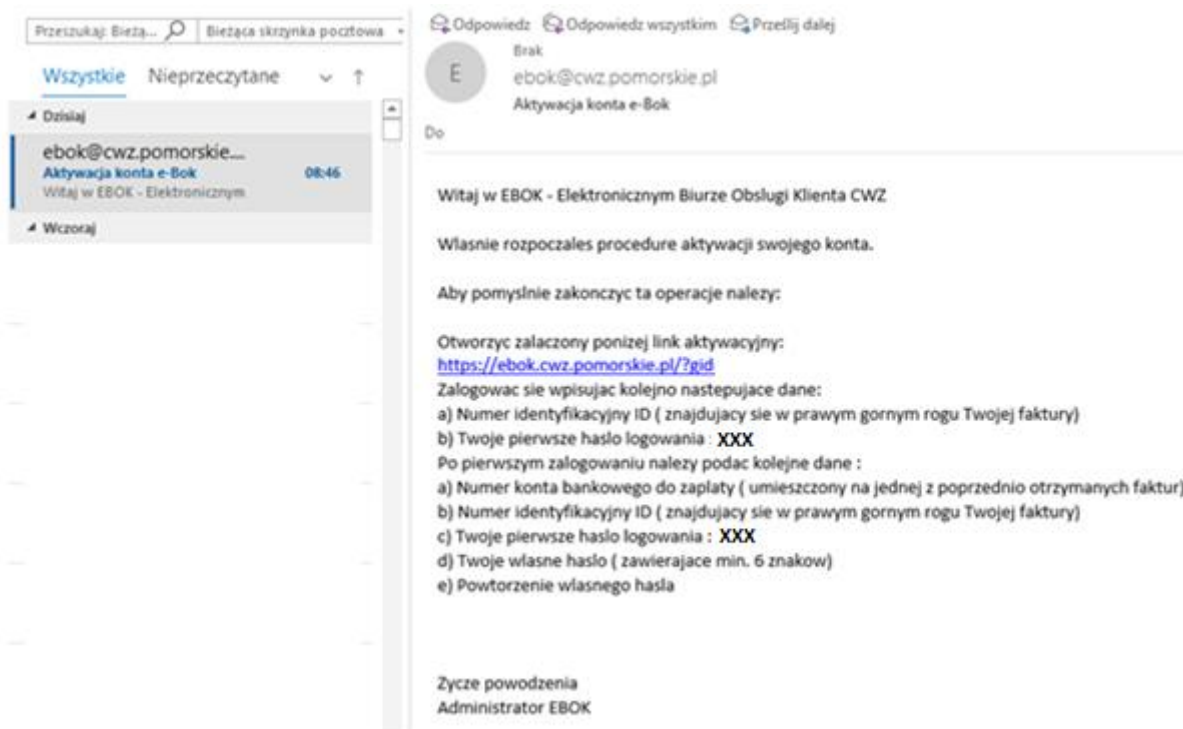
Przeszukaj: Bieżą... Bieżąca skrzynka pocztowa

Wszystkie Nieprzeczytane

Dzisiaj

ebok@cwz.pomorskie...
Aktywacja konta e-Bok 08:46
Witaj w EBOK - Elektronicznym

Wczoraj

Odpowiedz Odpowiedz wszystkim Prześlij dalej

E
Brak
ebok@cwz.pomorskie.pl
Aktywacja konta e-Bok

Do

Witaj w EBOK - Elektronicznym Biurze Obslugi Klienta CWZ

Wlasnie rozpoczales procedure aktywacji swojego konta.

Aby pomyslnie zakonczyc ta operacje nalezy:

Otworzyc zalaczony ponizej link aktywacyjny:
https://ebok.cwz.pomorskie.pl/?gid
Zalogowac sie wpisujac kolejno nastepujace dane:
a) Numer identyfikacyjny ID ( znajdujacy sie w prawym gornym rogu Twojej faktury)
b) Twoje pierwsze haslo logowania : XXX
Po pierwszym zalogowaniu nalezy podac kolejne dane :
a) Numer konta bankowego do zaplaty ( umieszczony na jednej z poprzednio otrzymanych faktur)
b) Numer identyfikacyjny ID ( znajdujacy sie w prawym gornym rogu Twojej faktury)
c) Twoje pierwsze haslo logowania : XXX
d) Twoje wlasne haslo ( zawierajace min. 6 znakow)
e) Powtorzenie wlasnego hasla

Zycze powodzenia
Administrator EBOK